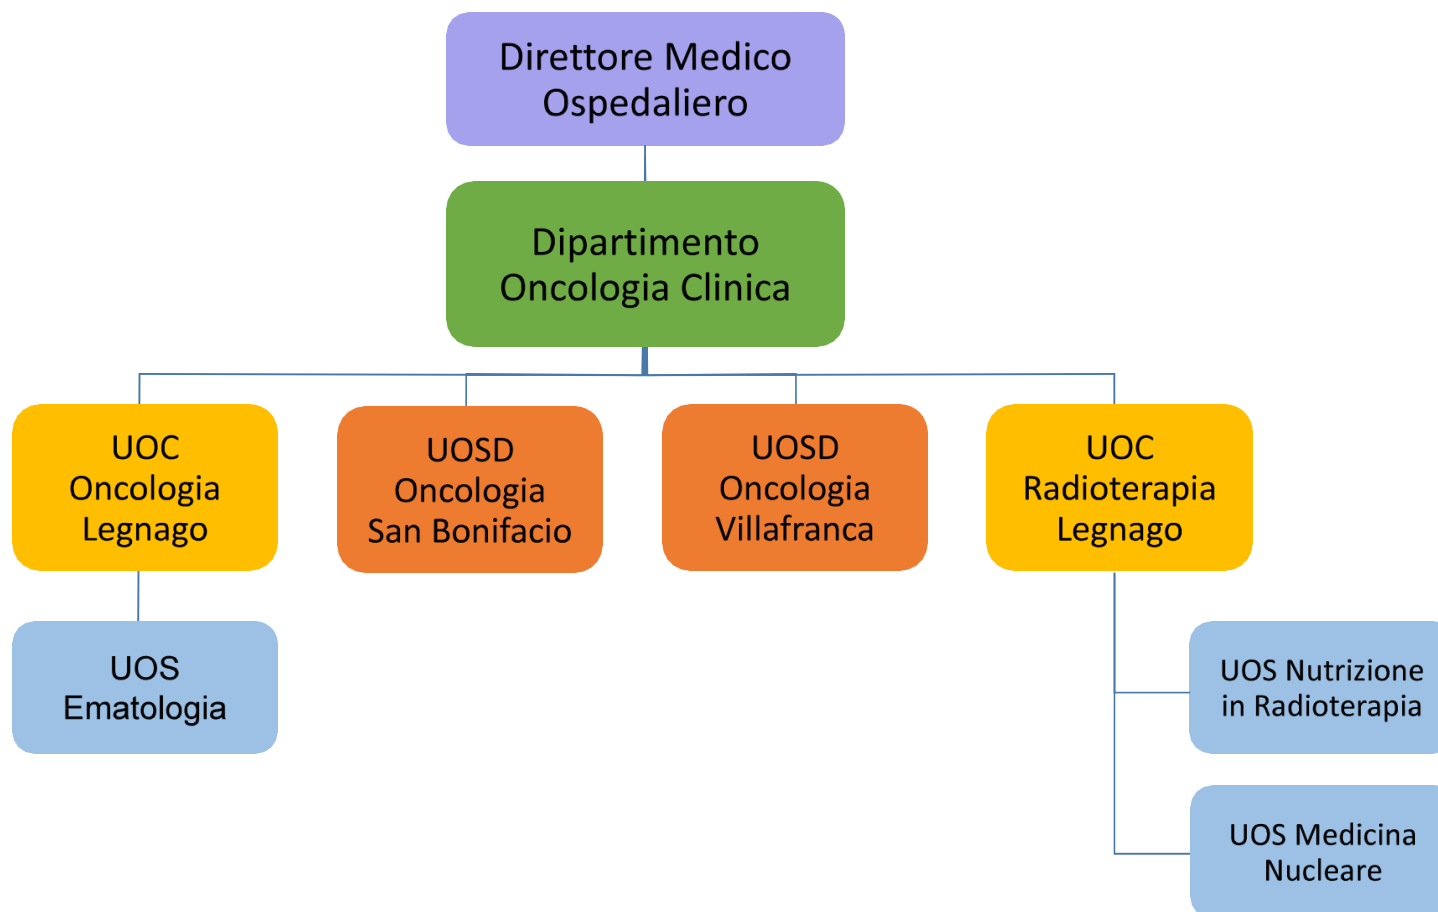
Direttore Medico Ospedaliero

Dipartimento Oncologia Clinica

UOC Oncologia Legnago

UOSD Oncologia San Bonifacio

UOSD Oncologia Villafranca

UOC Radioterapia Legnago

UOS Ematologia

UOS Nutrizione in Radioterapia

UOS Medicina Nucleare